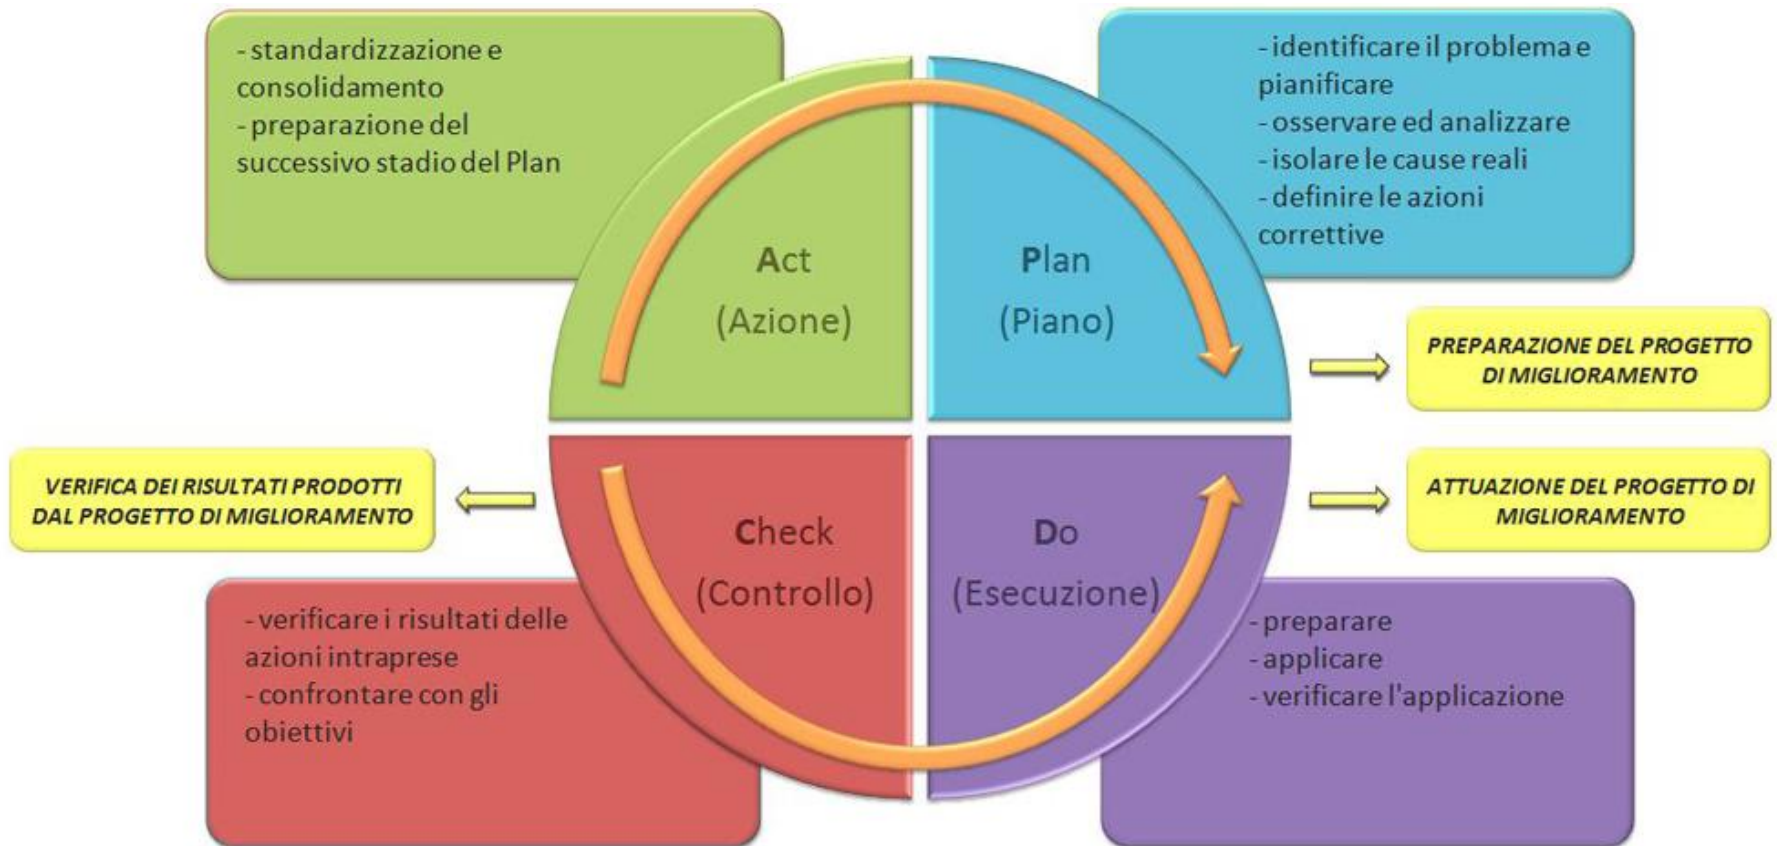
- standardizzazione e consolidamento
- preparazione del successivo stadio del Plan

- identificare il problema e pianificare
- osservare ed analizzare
- isolare le cause reali
- definire le azioni correttive

Act
(Azione)

Plan
(Piano)

PREPARAZIONE DEL PROGETTO DI MIGLIORAMENTO

VERIFICA DEI RISULTATI PRODOTTI DAL PROGETTO DI MIGLIORAMENTO

Check
(Controllo)

Do
(Esecuzione)

ATTUAZIONE DEL PROGETTO DI MIGLIORAMENTO

- verificare i risultati delle azioni intraprese
- confrontare con gli obiettivi

- preparare
- applicare
- verificare l'applicazione